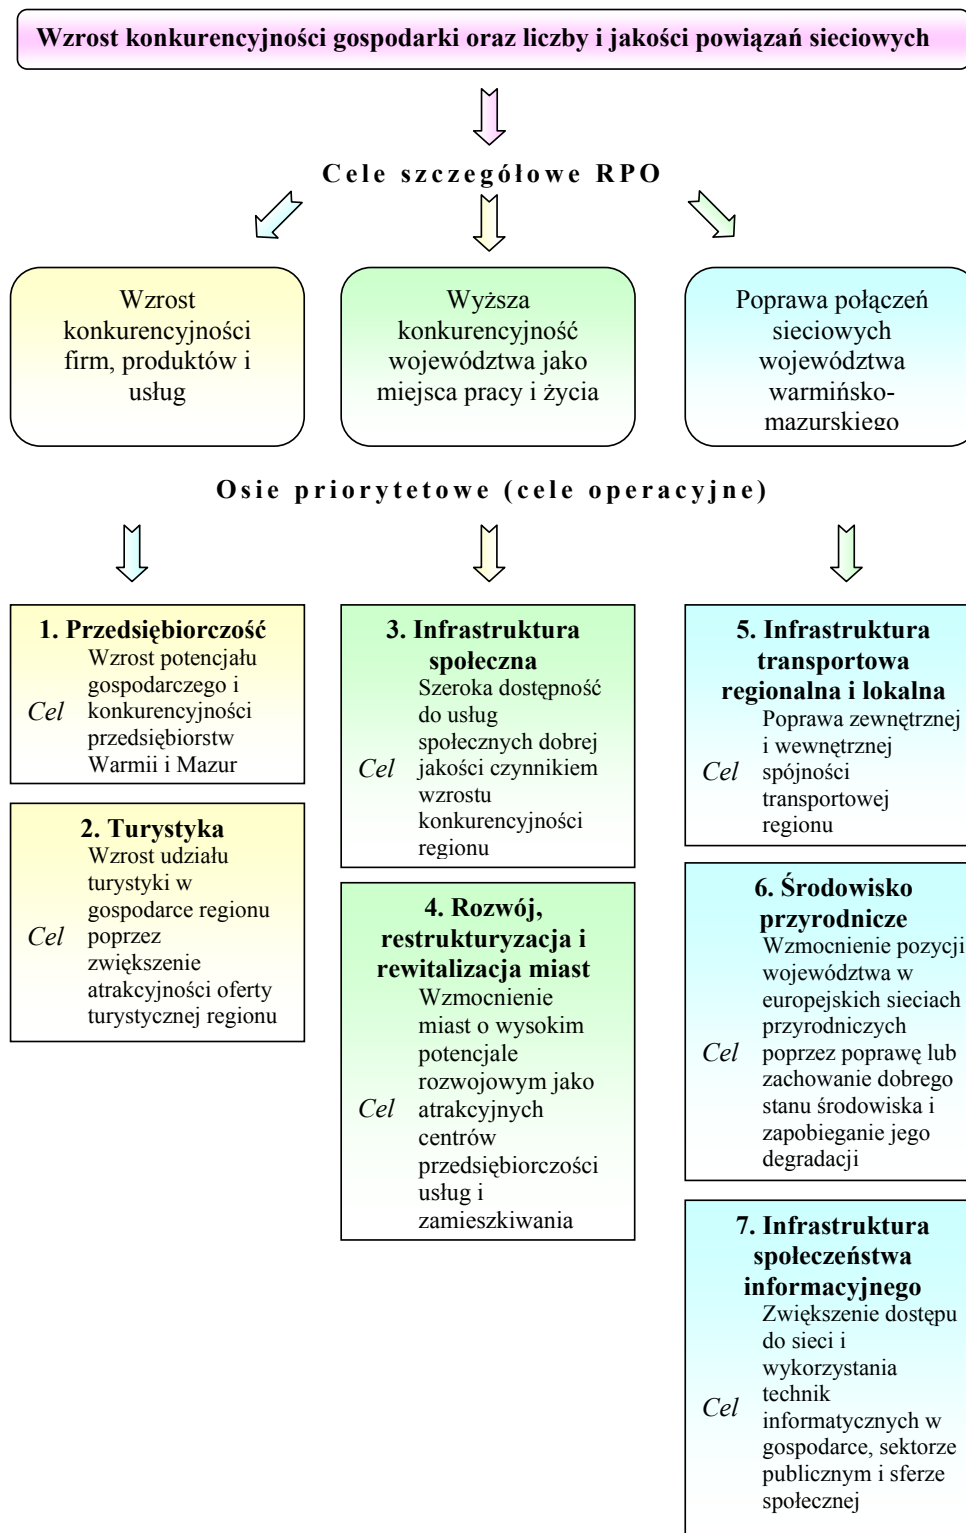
Wzrost konkurencyjności gospodarki oraz liczby i jakości powiązań sieciowych

Cele szczegółowe RPO

Wzrost konkurencyjności firm, produktów i usług

Wyższa konkurencyjność województwa jako miejsca pracy i życia

Poprawa połączeń sieciowych województwa warmińsko-mazurskiego

Osie priorytetowe (cele operacyjne)

1. Przedsiębiorczość
Cel Wzrost potencjału gospodarczego i konkurencyjności przedsiębiorstw Warmii i Mazur

2. Turystyka
Cel Wzrost udziału turystyki w gospodarce regionu poprzez zwiększenie atrakcyjności oferty turystycznej regionu

3. Infrastruktura społeczna
Cel Szeroka dostępność do usług społecznych dobrej jakości czynnikiem wzrostu konkurencyjności regionu

4. Rozwój, restrukturyzacja i rewitalizacja miast
Cel Wzmocnienie miast o wysokim potencjale rozwojowym jako atrakcyjnych centrów przedsiębiorczości usług i zamieszkiwania

5. Infrastruktura transportowa regionalna i lokalna
Cel Poprawa zewnętrznej i wewnętrznej spójności transportowej regionu

6. Środowisko przyrodnicze
Cel Wzmocnienie pozycji województwa w europejskich sieciach przyrodniczych poprzez poprawę lub zachowanie dobrego stanu środowiska i zapobieganie jego degradacji

7. Infrastruktura społeczeństwa informacyjnego
Cel Zwiększenie dostępu do sieci i wykorzystania technik informatycznych w gospodarce, sektorze publicznym i sferze społecznej